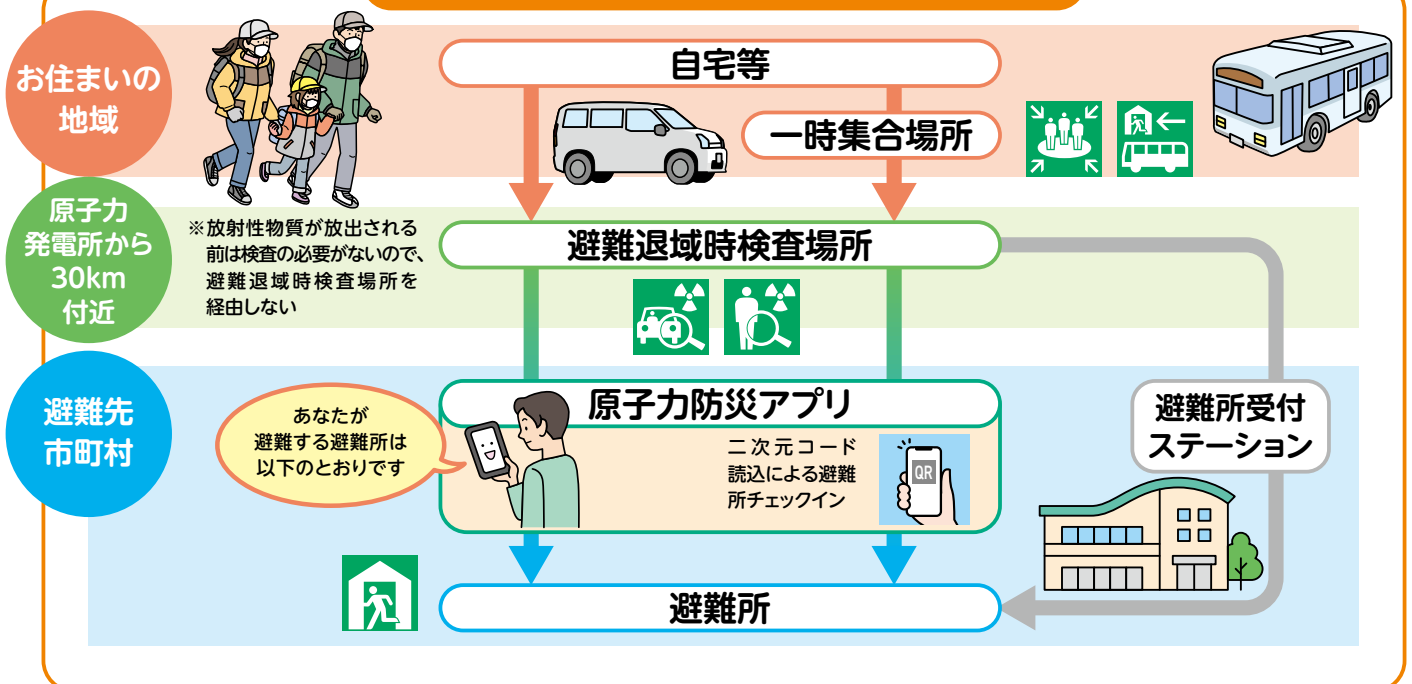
お住まいの地域

自宅等

一時集合場所

原子力発電所から30km付近

※放射性物質が放出される前は検査の必要がないので、避難退域時検査場所を経由しない

避難退域時検査場所

避難先市町村

あなたが避難する避難所は以下のとおりです

原子力防災アプリ

二次元コード読込による避難所チェックイン

QR

避難所受付ステーション

避難所